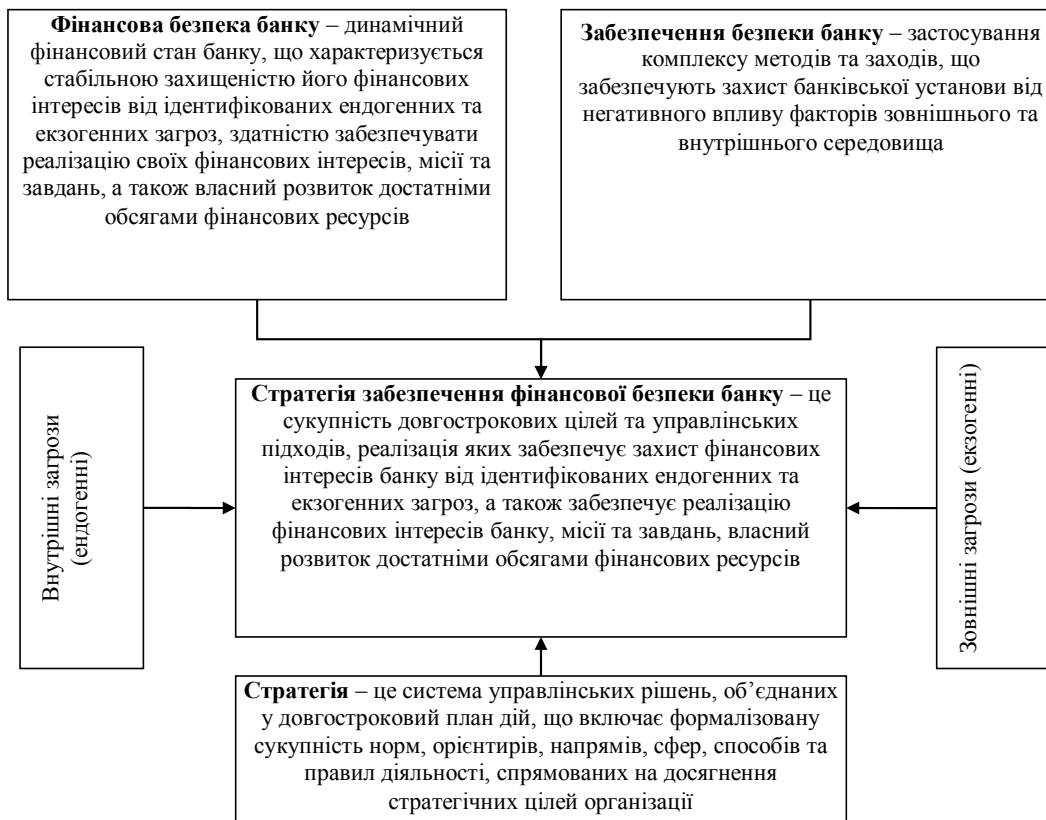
**Фінансова безпека банку** – динамічний фінансовий стан банку, що характеризується стабільною захищеністю його фінансових інтересів від ідентифікованих ендогенних та екзогенних загроз, здатністю забезпечувати реалізацію своїх фінансових інтересів, місії та завдань, а також власний розвиток достатніми обсягами фінансових ресурсів

**Забезпечення безпеки банку** – застосування комплексу методів та заходів, що забезпечують захист банківської установи від негативного впливу факторів зовнішнього та внутрішнього середовища

Внутрішні загрози (ендогенні)

**Стратегія забезпечення фінансової безпеки банку** – це сукупність довгострокових цілей та управлінських підходів, реалізація яких забезпечує захист фінансових інтересів банку від ідентифікованих ендогенних та екзогенних загроз, а також забезпечує реалізацію фінансових інтересів банку, місії та завдань, власний розвиток достатніми обсягами фінансових ресурсів

Зовнішні загрози (екзогенні)

**Стратегія** – це система управлінських рішень, об'єднаних у довгостроковий план дій, що включає формалізовану сукупність норм, орієнтирів, напрямів, сфер, способів та правил діяльності, спрямованих на досягнення стратегічних цілей організації